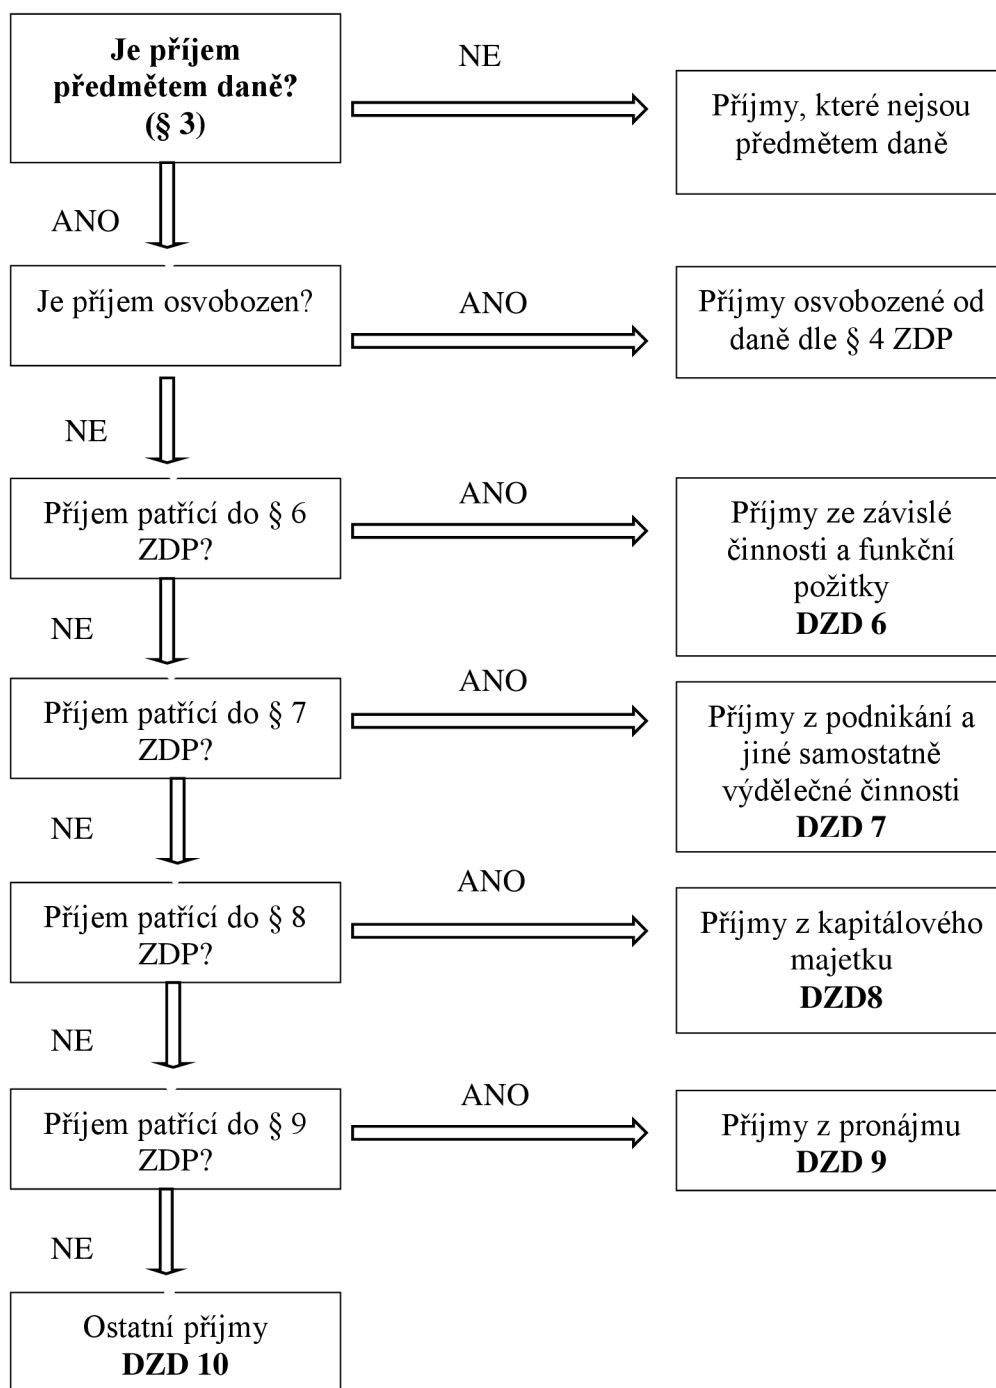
Je příjem předmětem daně? (§ 3)

NE

Příjmy, které nejsou předmětem daně

ANO

Je příjem osvobozen?

ANO

Příjmy osvobozené od daně dle § 4 ZDP

NE

Příjem patřící do § 6 ZDP?

ANO

Příjmy ze závislé činnosti a funkční požitky
DZD 6

NE

Příjem patřící do § 7 ZDP?

ANO

Příjmy z podnikání a jiné samostatně výdělečné činnosti
DZD 7

NE

Příjem patřící do § 8 ZDP?

ANO

Příjmy z kapitálového majetku
DZD8

NE

Příjem patřící do § 9 ZDP?

ANO

Příjmy z pronájmu
DZD 9

NE

Ostatní příjmy
DZD 10